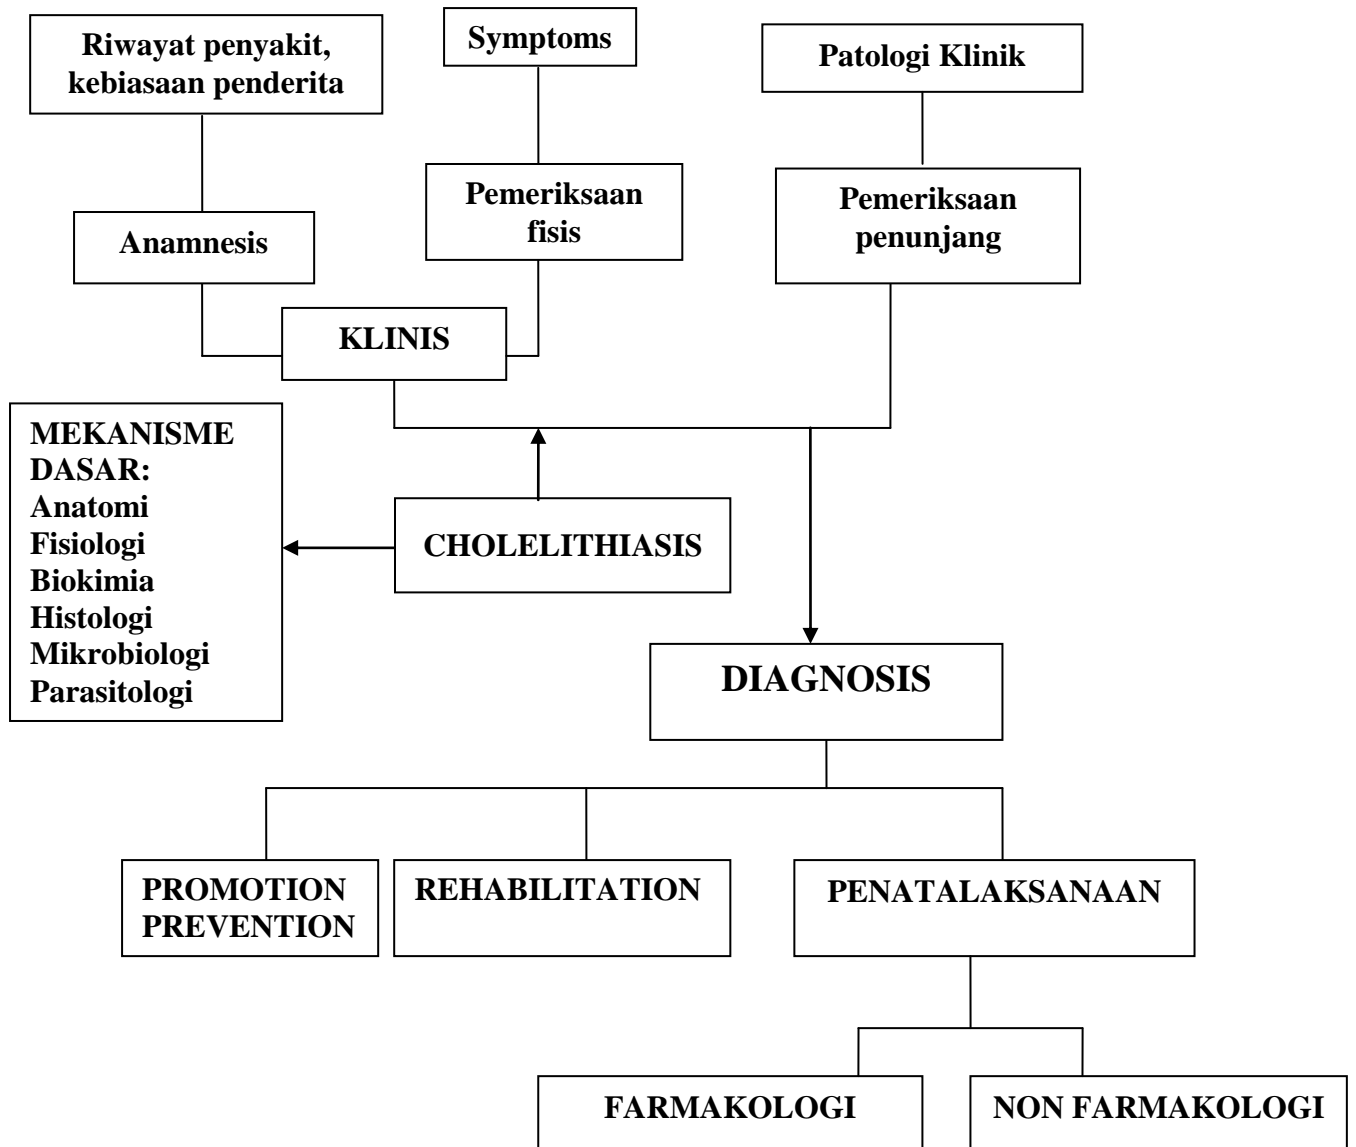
Riwayat penyakit, kebiasaan penderita

Symptoms

Patologi Klinik

Anamnesis

Pemeriksaan fisis

Pemeriksaan penunjang

KLINIS

MEKANISME DASAR:
Anatomi
Fisiologi
Biokimia
Histologi
Mikrobiologi
Parasitologi

CHOLELITHIASIS

DIAGNOSIS

PROMOTION PREVENTION

REHABILITATION

PENATALAKSANAAN

FARMAKOLOGI

NON FARMAKOLOGI